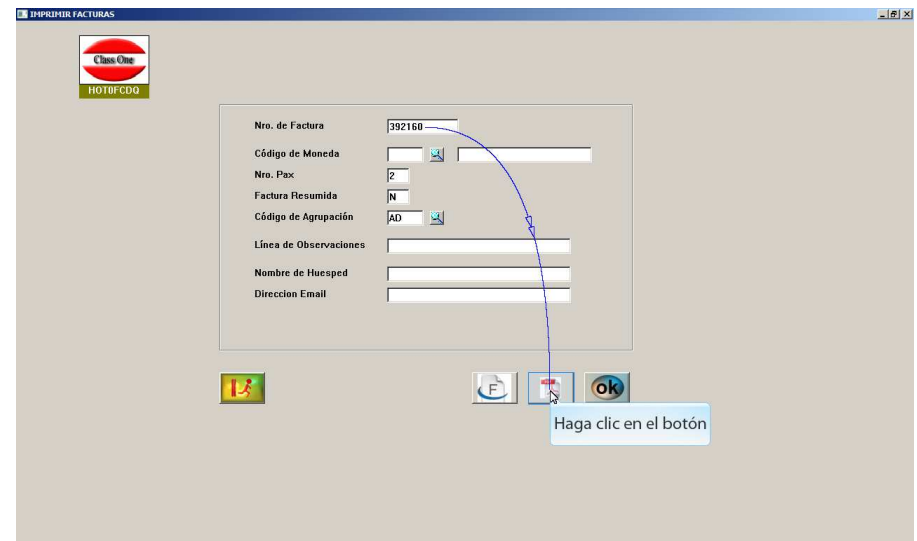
IMPRIMIR FACTURAS

Class One
HOT0FCDQ

Nro. de Factura 392160
Código de Moneda
Nro. Pax 2
Factura Resumida N
Código de Agrupación AD
Línea de Observaciones
Nombre de Huesped
Direccion Email

F
ok

Haga clic en el botón